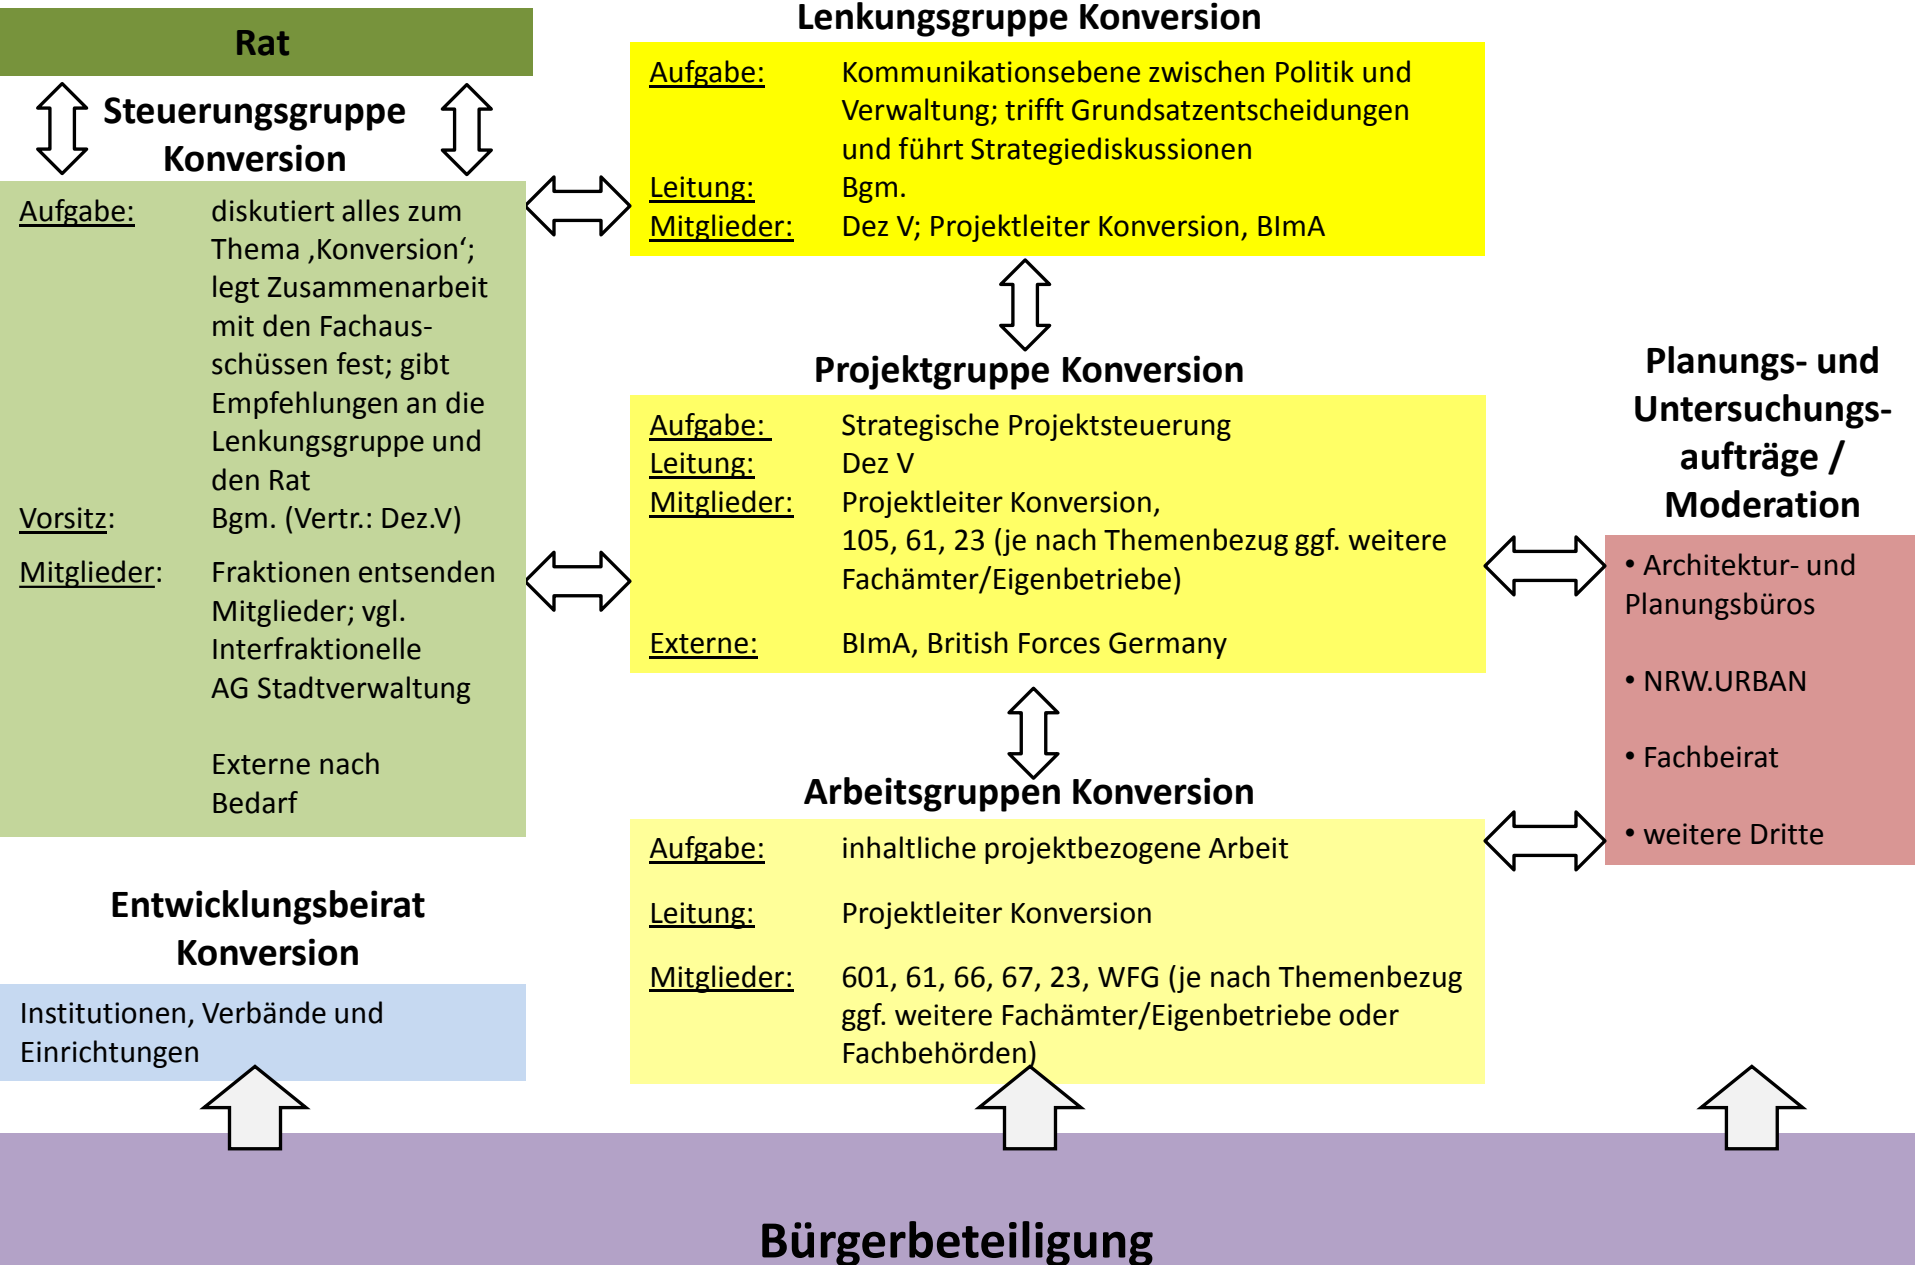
Rat

Steuerungsgruppe Konversion

Aufgabe: diskutiert alles zum Thema ‚Konversion‘; legt Zusammenarbeit mit den Fachausschüssen fest; gibt Empfehlungen an die Lenkungsgruppe und den Rat

Vorsitz: Bgm. (Vertr.: Dez.V)

Mitglieder: Fraktionen entsenden Mitglieder; vgl. Interfraktionelle AG Stadtverwaltung

Externe nach Bedarf

Entwicklungsbeirat Konversion

Institutionen, Verbände und Einrichtungen

Lenkungsgruppe Konversion

Aufgabe: Kommunikationsebene zwischen Politik und Verwaltung; trifft Grundsatzentscheidungen und führt Strategiediskussionen
Leitung: Bgm.
Mitglieder: Dez V; Projektleiter Konversion, BImA

Projektgruppe Konversion

Aufgabe: Strategische Projektsteuerung
Leitung: Dez V
Mitglieder: Projektleiter Konversion, 105, 61, 23 (je nach Themenbezug ggf. weitere Fachämter/Eigenbetriebe)

Externe: BImA, British Forces Germany

Arbeitsgruppen Konversion

Aufgabe: inhaltliche projektbezogene Arbeit

Leitung: Projektleiter Konversion

Mitglieder: 601, 61, 66, 67, 23, WFG (je nach Themenbezug ggf. weitere Fachämter/Eigenbetriebe oder Fachbehörden)

Planungs- und Untersuchungsaufträge / Moderation

• Architektur- und Planungsbüros

• NRW.URBAN

• Fachbeirat

• weitere Dritte

Bürgerbeteiligung